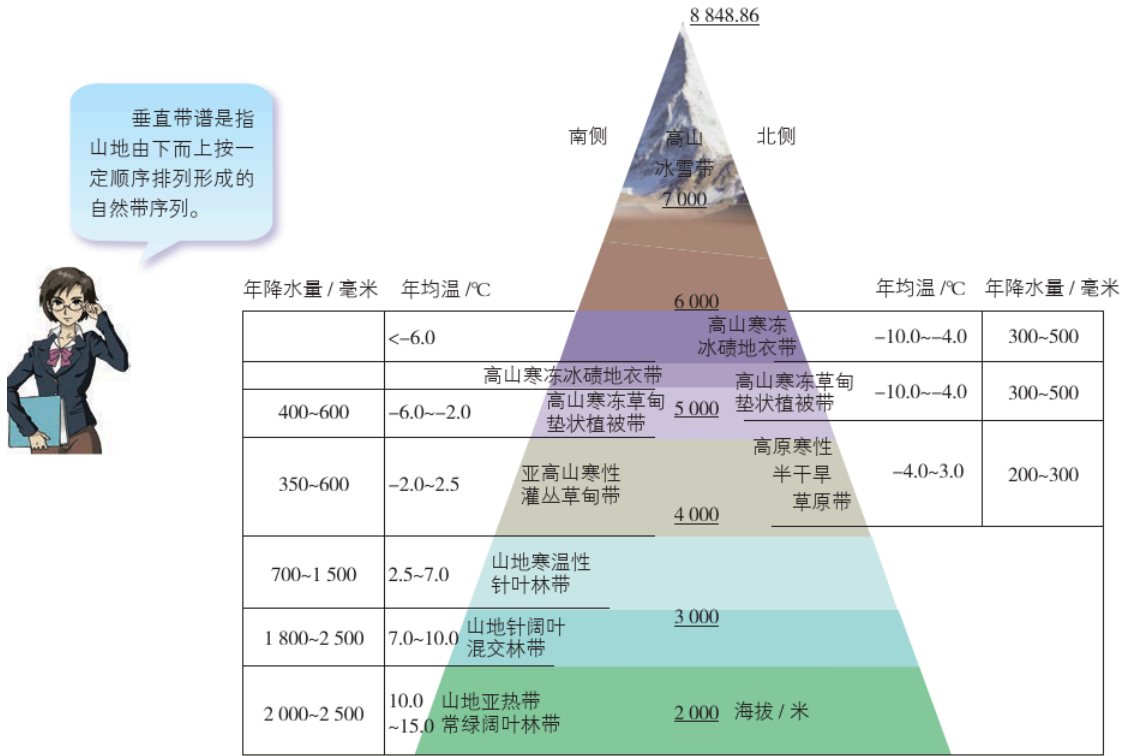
垂直带谱是指山地由下而上按一定顺序排列形成的自然带序列。

8 848.86

南侧　高山冰雪带　北侧

7 000

6 000

年降水量 / 毫米　年均温 /℃

年均温 /℃　年降水量 / 毫米

| 年降水量 / 毫米 | 年均温 /℃ | 南侧 | 海拔 / 米 | 北侧 | 年均温 /℃ | 年降水量 / 毫米 |
|---|---|---|---|---|---|---|
|  | <-6.0 |  |  | 高山寒冻冰碛地衣带 | -10.0~-4.0 | 300~500 |
|  |  | 高山寒冻冰碛地衣带 |  |  |  |  |
| 400~600 | -6.0~-2.0 | 高山寒冻草甸垫状植被带 | 5 000 | 高山寒冻草甸垫状植被带 | -10.0~-4.0 | 300~500 |
| 350~600 | -2.0~2.5 | 亚高山寒性灌丛草甸带 | 4 000 | 高原寒性半干旱草原带 | -4.0~3.0 | 200~300 |
| 700~1 500 | 2.5~7.0 | 山地寒温性针叶林带 |  |  |  |  |
| 1 800~2 500 | 7.0~10.0 | 山地针阔叶混交林带 | 3 000 |  |  |  |
| 2 000~2 500 | 10.0 ~15.0 | 山地亚热带常绿阔叶林带 | 2 000 |  |  |  |

海拔 / 米